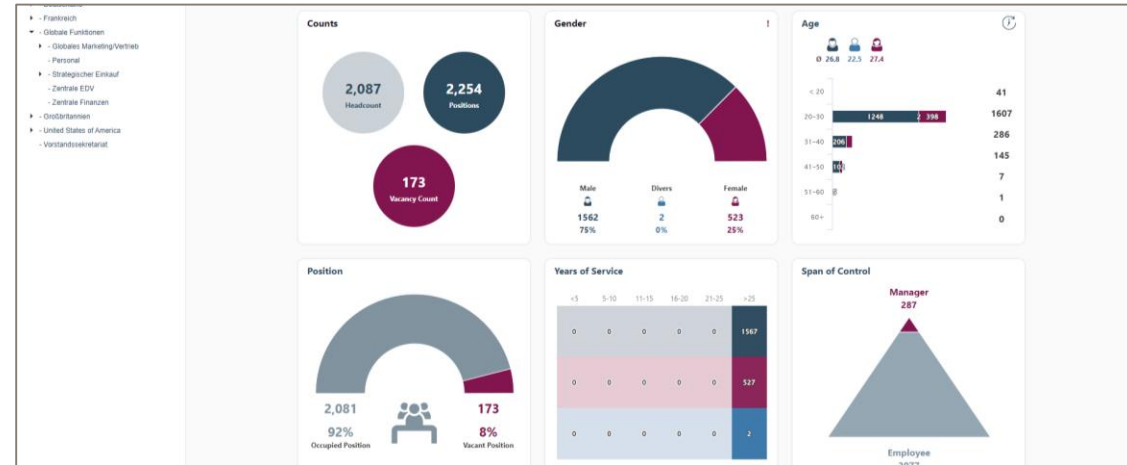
- Frankreich
- Globale Funktionen
- Globales Marketing/Vertrieb
- Personal
- Strategischer Einkauf
- Zentrale EDV
- Zentrale Finanzen
- Großbritannien
- United States of America
- Vorstandssekretariat

Counts

2,087
Headcount

2,254
Positions

173
Vacancy Count

Gender

Male
1562
75%

Divers
2
0%

Female
523
25%

Age

Ø 26.8 22.5 27.4

| | | |
|---|---|---|
| < 20 | | 41 |
| 20-30 | 1248 2 398 | 1607 |
| 31-40 | 206 | 286 |
| 41-50 | 10 | 145 |
| 51-60 | | 7 |
| 60+ | | 1 |
| | | 0 |

Position

2,081
92%
Occupied Position

173
8%
Vacant Position

Years of Service

| <5 | 5-10 | 11-15 | 16-20 | 21-25 | >25 |
|---|---|---|---|---|---|
| 0 | 0 | 0 | 0 | 0 | 1567 |
| 0 | 0 | 0 | 0 | 0 | 527 |
| 0 | 0 | 0 | 0 | 0 | 2 |

Span of Control

Manager
287

Employee
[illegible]